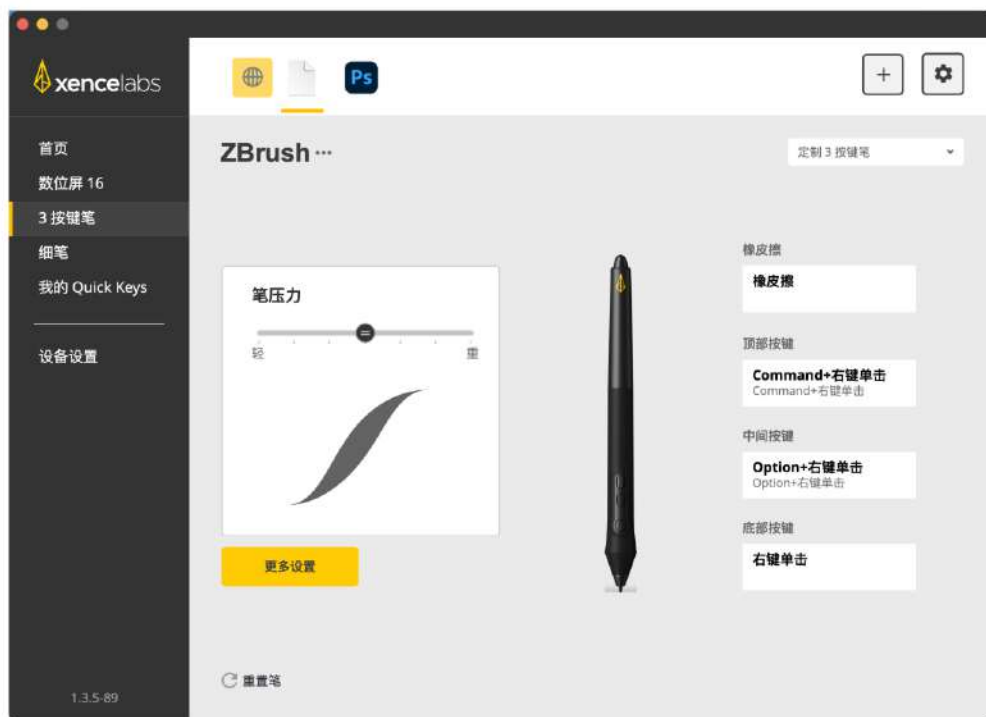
xencelabs

首页
数位屏 16
3 按键笔
细笔
我的 Quick Keys

设备设置

1.3.5-89

+

ZBrush ···

定制 3 按键笔

笔压力

轻 重

更多设置

重置笔

橡皮擦
橡皮擦

顶部按键
Command+右键单击
Command+右键单击

中间按键
Option+右键单击
Option+右键单击

底部按键
右键单击